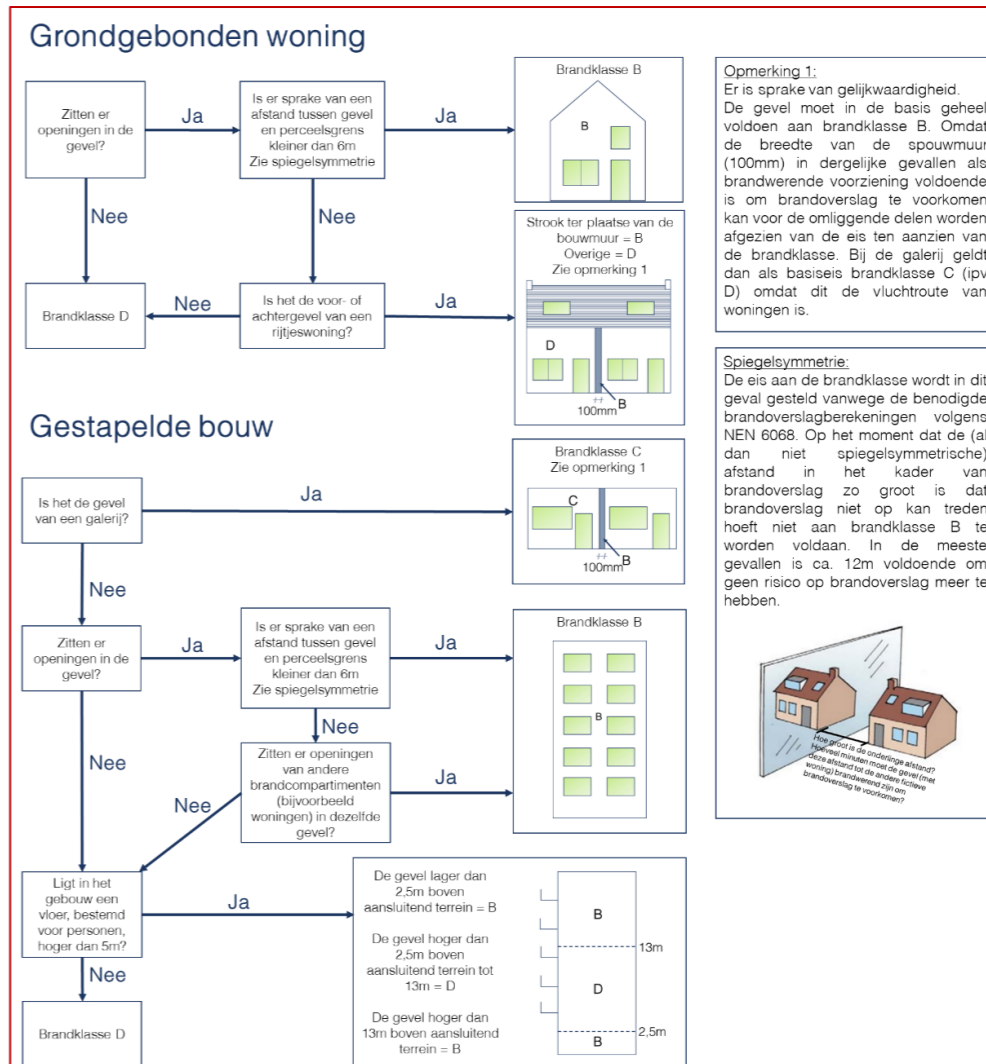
Grondgebonden woning

Zitten er openingen in de gevel?

Ja

Is er sprake van een afstand tussen gevel en perceelsgrens kleiner dan 6m Zie spiegelsymmetrie

Ja

Brandklasse B

B

Nee

Nee

Strook ter plaatse van de bouwmuur = B Overige = D Zie opmerking 1

Brandklasse D

Nee

Is het de voor- of achtergevel van een rijtjeswoning?

Ja

D

B

100mm

Gestapelde bouw

Brandklasse C Zie opmerking 1

Is het de gevel van een galerij?

Ja

C

B

100mm

Nee

Zitten er openingen in de gevel?

Ja

Is er sprake van een afstand tussen gevel en perceelsgrens kleiner dan 6m Zie spiegelsymmetrie

Ja

Brandklasse B

B

Nee

Nee

Zitten er openingen van andere brandcompartimenten (bijvoorbeeld woningen) in dezelfde gevel?

Ja

Nee

Ligt in het gebouw een vloer, bestemd voor personen, hoger dan 5m?

Ja

De gevel lager dan 2,5m boven aansluitend terrein = B

De gevel hoger dan 2,5m boven aansluitend terrein tot 13m = D

De gevel hoger dan 13m boven aansluitend terrein = B

B

13m

D

2,5m

B

Nee

Brandklasse D

Opmerking 1:
Er is sprake van gelijkwaardigheid.
De gevel moet in de basis geheel voldoen aan brandklasse B. Omdat de breedte van de spouwmuur (100mm) in dergelijke gevallen als brandwerende voorziening voldoende is om brandoverslag te voorkomen kan voor de omliggende delen worden afgezien van de eis ten aanzien van de brandklasse. Bij de galerij geldt dan als basiseis brandklasse C (ipv D) omdat dit de vluchtroute van woningen is.

Spiegelsymmetrie:
De eis aan de brandklasse wordt in dit geval gesteld vanwege de benodigde brandoverslagberekeningen volgens NEN 6068. Op het moment dat de (al dan niet spiegelsymmetrische) afstand in het kader van brandoverslag zo groot is dat brandoverslag niet op kan treden hoeft niet aan brandklasse B te worden voldaan. In de meeste gevallen is ca. 12m voldoende om geen risico op brandoverslag meer te hebben.

Hoe groot is de onderlinge afstand? Hoeveel minuten moet de gevel (met deze afstand tot de andere fictieve woning) brandwerend zijn om brandoverslag te voorkomen?